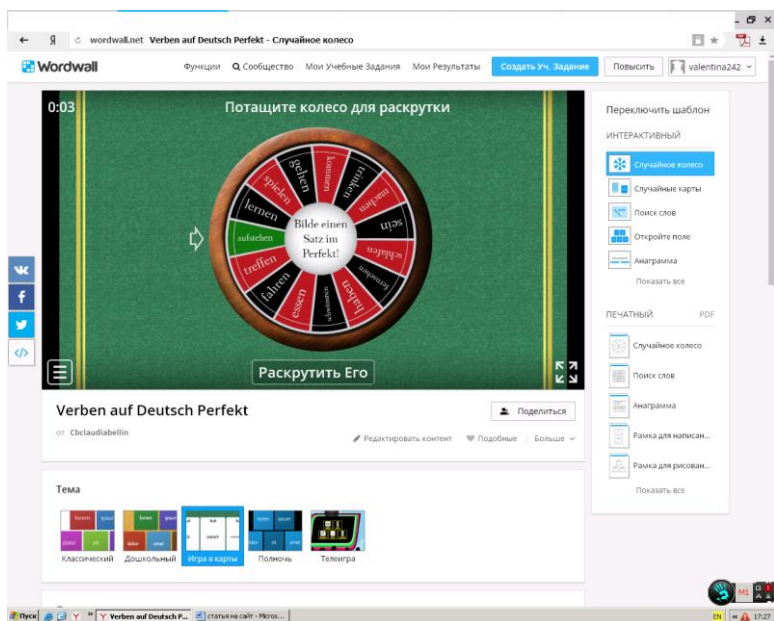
wordwall.net Verben auf Deutsch Perfekt - Случайное колесо

Wordwall

Функции Сообщество Мои Учебные Задания Мои Результаты Создать Уч. Задание Повысить valentina242

0:03

Потащите колесо для раскрутки

gehen kommen trinken machen sein schlafen fernsehen haben schwimmen essen fahren treffen aufstehen lernen spielen

Bilde einen Satz im Perfekt!

Раскрутить Его

Verben auf Deutsch Perfekt

от Cbclaudiabellin

Поделиться

Редактировать контент Подобные Больше

Тема

Классический Дошкольный Игра в карты Полночь Телеигра

Переключить шаблон

ИНТЕРАКТИВНЫЙ

Случайное колесо

Случайные карты

Поиск слов

Откройте поле

Анаграмма

Показать все

ПЕЧАТНЫЙ PDF

Случайное колесо

Поиск слов

Анаграмма

Рамка для написан...

Рамка для рисован...

Показать все

Пуск Verben auf Deutsch P... статья на сайт - Micros... EN 17:27